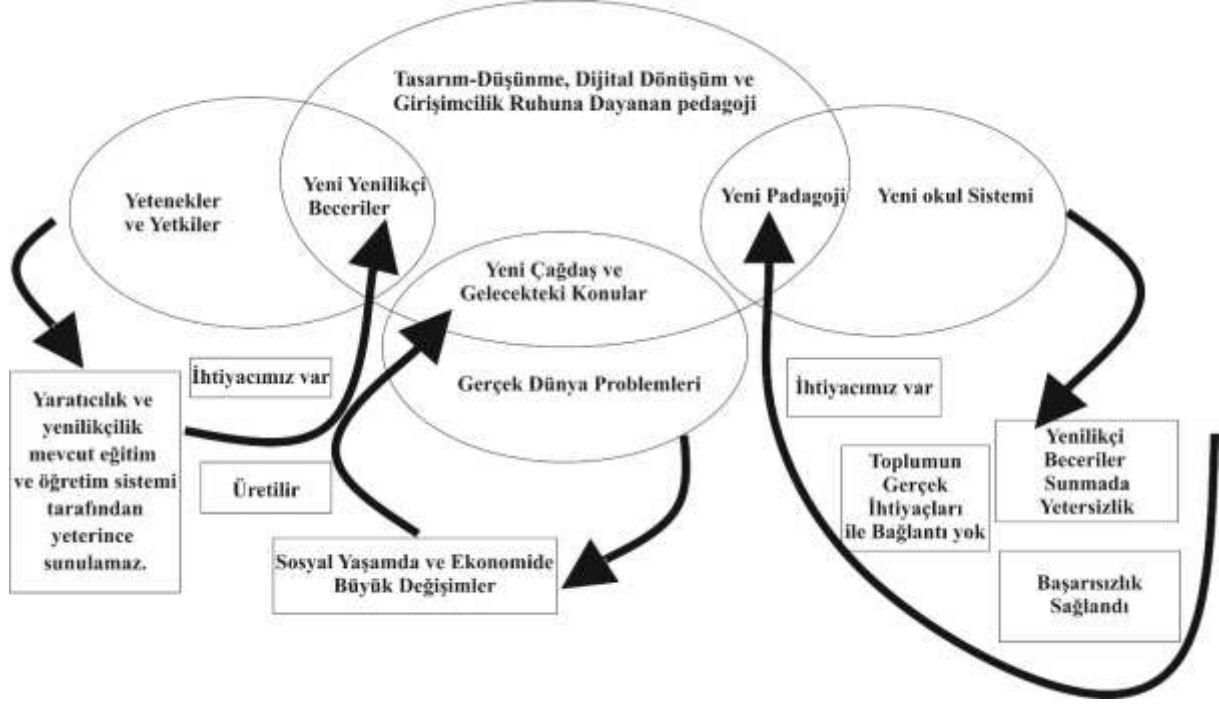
Tasarım-Düşünme, Dijital Dönüşüm ve Girişimcilik Ruhuna Dayanan pedagoji

Yetenekler ve Yetkiler

Yeni Yenilikçi Beceriler

Yeni Padagoji

Yeni okul Sistemi

Yeni Çağdaş ve Gelecekteki Konular

Gerçek Dünya Problemleri

İhtiyacımız var

Yaratıcılık ve yenilikçilik mevcut eğitim ve öğretim sistemi tarafından yeterince sunulamaz.

Üretilir

Sosyal Yaşamda ve Ekonomide Büyük Değişimler

İhtiyacımız var

Toplumun Gerçek İhtiyaçları ile Bağlantı yok

Yenilikçi Beceriler Sunmada Yetersizlik

Başarısızlık Sağlandı